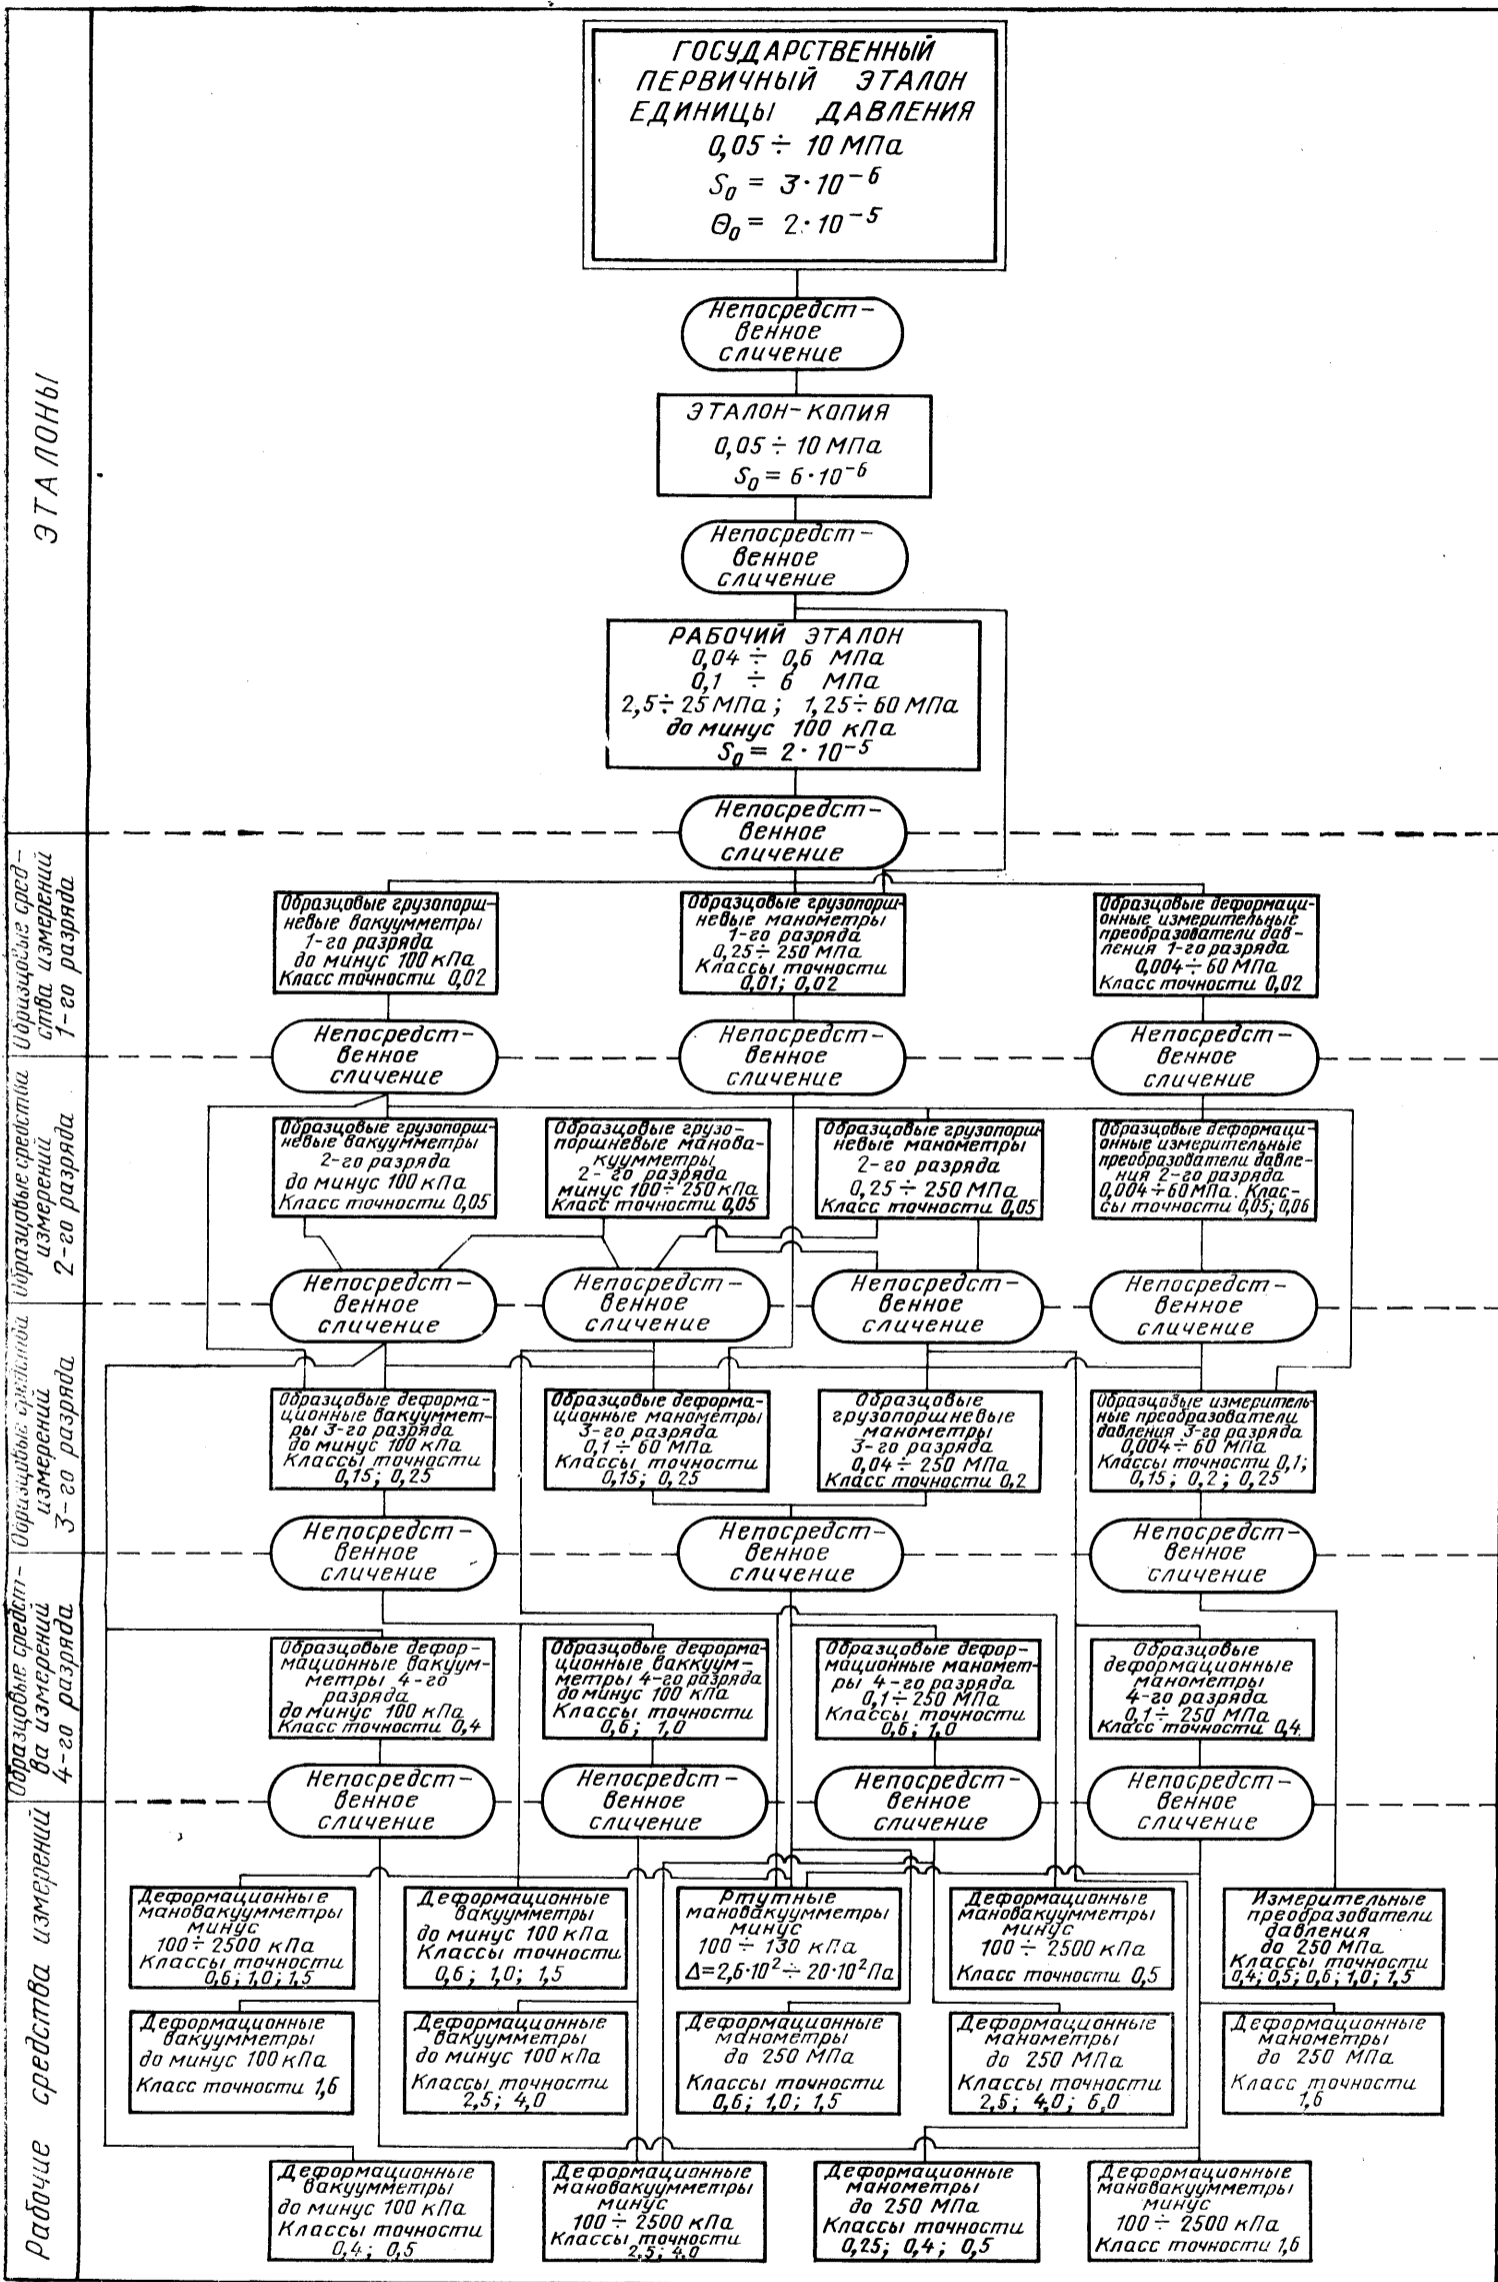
ЭТАЛОНЫ

ГОСУДАРСТВЕННЫЙ ПЕРВИЧНЫЙ ЭТАЛОН ЕДИНИЦЫ ДАВЛЕНИЯ
$0,05 \div 10$ МПа
$S_0 = 3 \cdot 10^{-6}$
$\Theta_0 = 2 \cdot 10^{-5}$

Непосредственное сличение

ЭТАЛОН-КОПИЯ
$0,05 \div 10$ МПа
$S_0 = 6 \cdot 10^{-6}$

Непосредственное сличение

РАБОЧИЙ ЭТАЛОН
$0,04 \div 0,6$ МПа
$0,1 \div 6$ МПа
$2,5 \div 25$ МПа; $1,25 \div 60$ МПа
до минус 100 кПа
$S_0 = 2 \cdot 10^{-5}$

Непосредственное сличение

Образцовые средства измерений 1-го разряда

Образцовые грузопоршневые вакуумметры 1-го разряда до минус 100 кПа Класс точности 0,02

Образцовые грузопоршневые манометры 1-го разряда $0,25 \div 250$ МПа Классы точности 0,01; 0,02

Образцовые деформационные измерительные преобразователи давления 1-го разряда $0,004 \div 60$ МПа Класс точности 0,02

Непосредственное сличение

Непосредственное сличение

Непосредственное сличение

Образцовые средства измерений 2-го разряда

Образцовые грузопоршневые вакуумметры 2-го разряда до минус 100 кПа Класс точности 0,05

Образцовые грузопоршневые мановакуумметры 2-го разряда минус $100 \div 250$ кПа Класс точности 0,05

Образцовые грузопоршневые манометры 2-го разряда $0,25 \div 250$ МПа Класс точности 0,05

Образцовые деформационные измерительные преобразователи давления 2-го разряда $0,004 \div 60$ МПа. Классы точности 0,05; 0,06

Непосредственное сличение

Непосредственное сличение

Непосредственное сличение

Непосредственное сличение

Образцовые средства измерений 3-го разряда

Образцовые деформационные вакуумметры 3-го разряда до минус 100 кПа Классы точности 0,15; 0,25

Образцовые деформационные манометры 3-го разряда $0,1 \div 60$ МПа Классы точности 0,15; 0,25

Образцовые грузопоршневые манометры 3-го разряда $0,04 \div 250$ МПа Класс точности 0,2

Образцовые измерительные преобразователи давления 3-го разряда $0,004 \div 60$ МПа Классы точности 0,1; 0,15; 0,2; 0,25

Непосредственное сличение

Непосредственное сличение

Непосредственное сличение

Образцовые средства измерений 4-го разряда

Образцовые деформационные вакуумметры 4-го разряда до минус 100 кПа Класс точности 0,4

Образцовые деформационные ваккуумметры 4-го разряда до минус 100 кПа Классы точности 0,6; 1,0

Образцовые деформационные манометры 4-го разряда $0,1 \div 250$ МПа Классы точности 0,6; 1,0

Образцовые деформационные манометры 4-го разряда $0,1 \div 250$ МПа Класс точности 0,4

Непосредственное сличение

Непосредственное сличение

Непосредственное сличение

Непосредственное сличение

Рабочие средства измерений

Деформационные мановакуумметры минус $100 \div 2500$ кПа Классы точности 0,6; 1,0; 1,5

Деформационные вакуумметры до минус 100 кПа Классы точности 0,6; 1,0; 1,5

Ртутные мановакуумметры минус $100 \div 130$ кПа $\Delta = 2,6 \cdot 10^2 \div 20 \cdot 10^2$ Па

Деформационные мановакуумметры минус $100 \div 2500$ кПа Класс точности 0,5

Измерительные преобразователи давления до 250 МПа Классы точности 0,4; 0,5; 0,6; 1,0; 1,5

Деформационные вакуумметры до минус 100 кПа Класс точности 1,6

Деформационные вакуумметры до минус 100 кПа Классы точности 2,5; 4,0

Деформационные манометры до 250 МПа Классы точности 0,6; 1,0; 1,5

Деформационные манометры до 250 МПа Классы точности 2,5; 4,0; 6,0

Деформационные манометры до 250 МПа Класс точности 1,6

Деформационные вакуумметры до минус 100 кПа Классы точности 0,4; 0,5

Деформационные мановакуумметры минус $100 \div 2500$ кПа Классы точности 2,5; 4,0

Деформационные манометры до 250 МПа Классы точности 0,25; 0,4; 0,5

Деформационные мановакуумметры минус $100 \div 2500$ кПа Класс точности 1,6